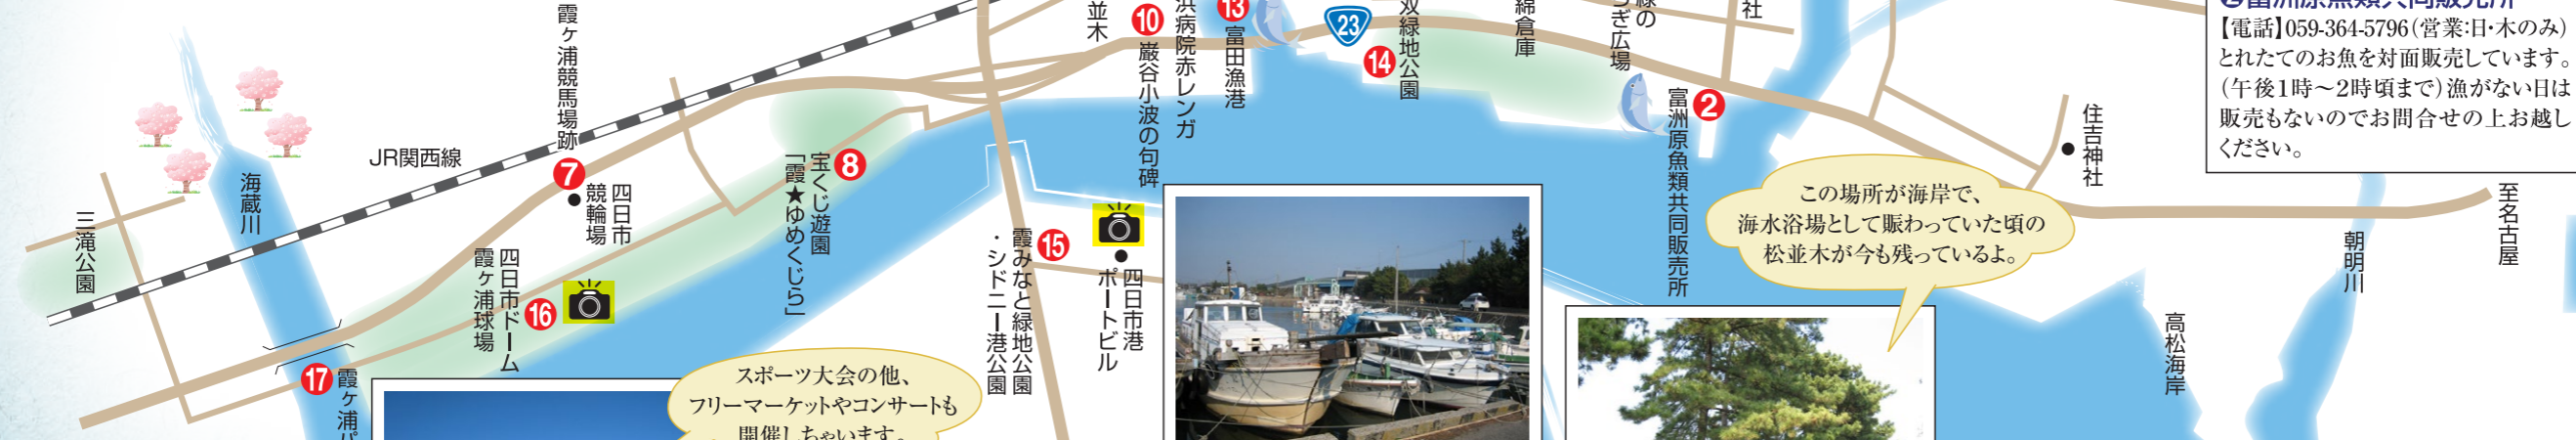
霞ヶ浦競馬場跡

並木

10 港病院赤レンガ

10 巌谷小波の句碑

13 富田漁港

23

14 霞双緑地公園

綿倉庫

緑のふれあい広場

社

2 富洲原魚類共同販売所

【電話】059-364-5796(営業:日・木のみ)
とれたてのお魚を対面販売しています。
(午後1時〜2時頃まで)漁がない日は販売もないのでお問合せの上お越しください。

住吉神社

JR関西線

7

● 四日市競輪場

8 宝くじ遊園「霞★ゆめくじら」

海蔵川

三滝公園

四日市ドーム
霞ヶ浦球場

16

15 霞みなと緑地公園
・シドニー港公園

● 四日市港ポートビル

この場所が海岸で、
海水浴場として賑わっていた頃の
松並木が今も残っているよ。

至名古屋

朝明川

高松海岸

17 霞ヶ浦パ

スポーツ大会の他、
フリーマーケットやコンサートも
開催しちゃいます。